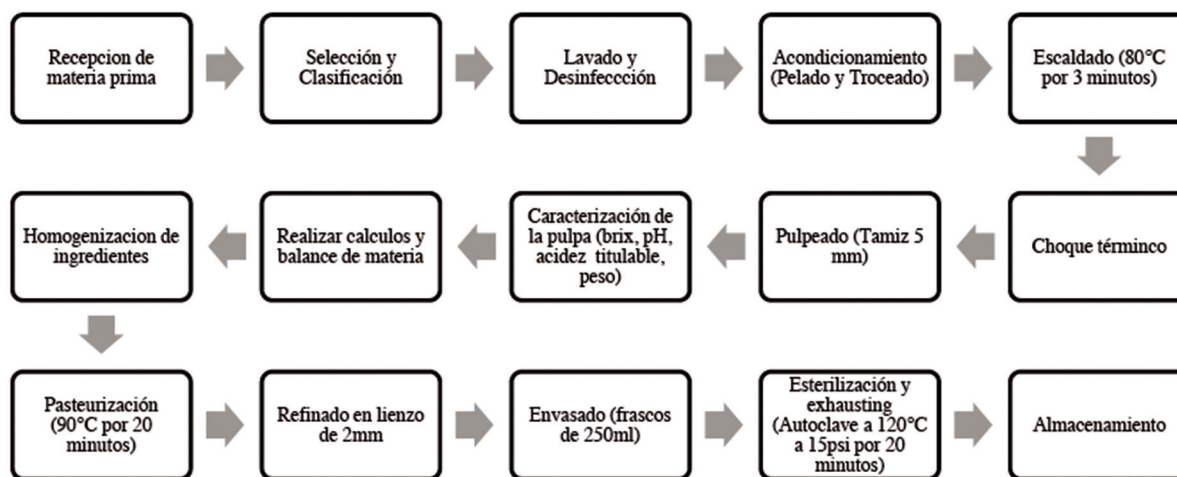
Recepcion de materia prima

Selección y Clasificación

Lavado y Desinfeccción

Acondicionamiento (Pelado y Troceado)

Escaldado (80°C por 3 minutos)

Choque términco

Pulpeado (Tamiz 5 mm)

Caracterización de la pulpa (brix, pH, acidez titulable, peso)

Realizar calculos y balance de materia

Homogenizacion de ingredientes

Pasteurización (90°C por 20 minutos)

Refinado en lienzo de 2mm

Envasado (frascos de 250ml)

Esterilización y exhausting (Autoclave a 120°C a 15psi por 20 minutos)

Almacenamiento